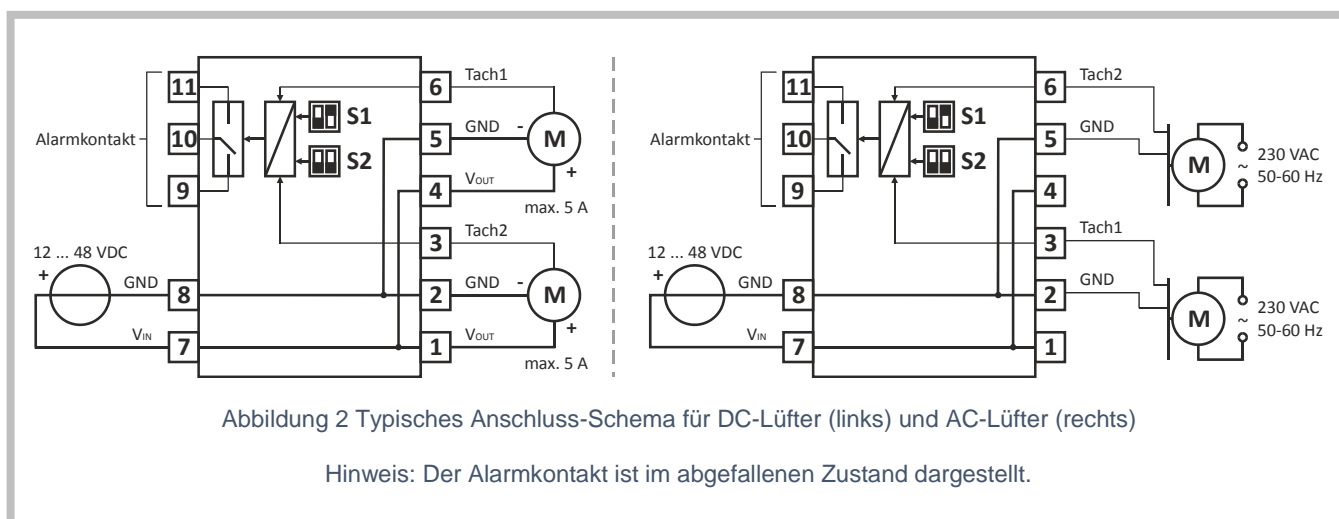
11
10
9
Alarmkontakt
S1
S2
6
5
4
3
2
1
8
7
Tach1
GND
-
M
+
$V_{OUT}$
max. 5 A
Tach2
GND
-
M
+
$V_{OUT}$
max. 5 A
12 ... 48 VDC
+
GND
$V_{IN}$

11
10
9
Alarmkontakt
S1
S2
6
5
4
3
2
1
8
7
Tach2
GND
M
~
230 VAC
50-60 Hz
Tach1
GND
M
~
230 VAC
50-60 Hz
12 ... 48 VDC
+
GND
$V_{IN}$

Abbildung 2 Typisches Anschluss-Schema für DC-Lüfter (links) und AC-Lüfter (rechts)

Hinweis: Der Alarmkontakt ist im abgefallenen Zustand dargestellt.